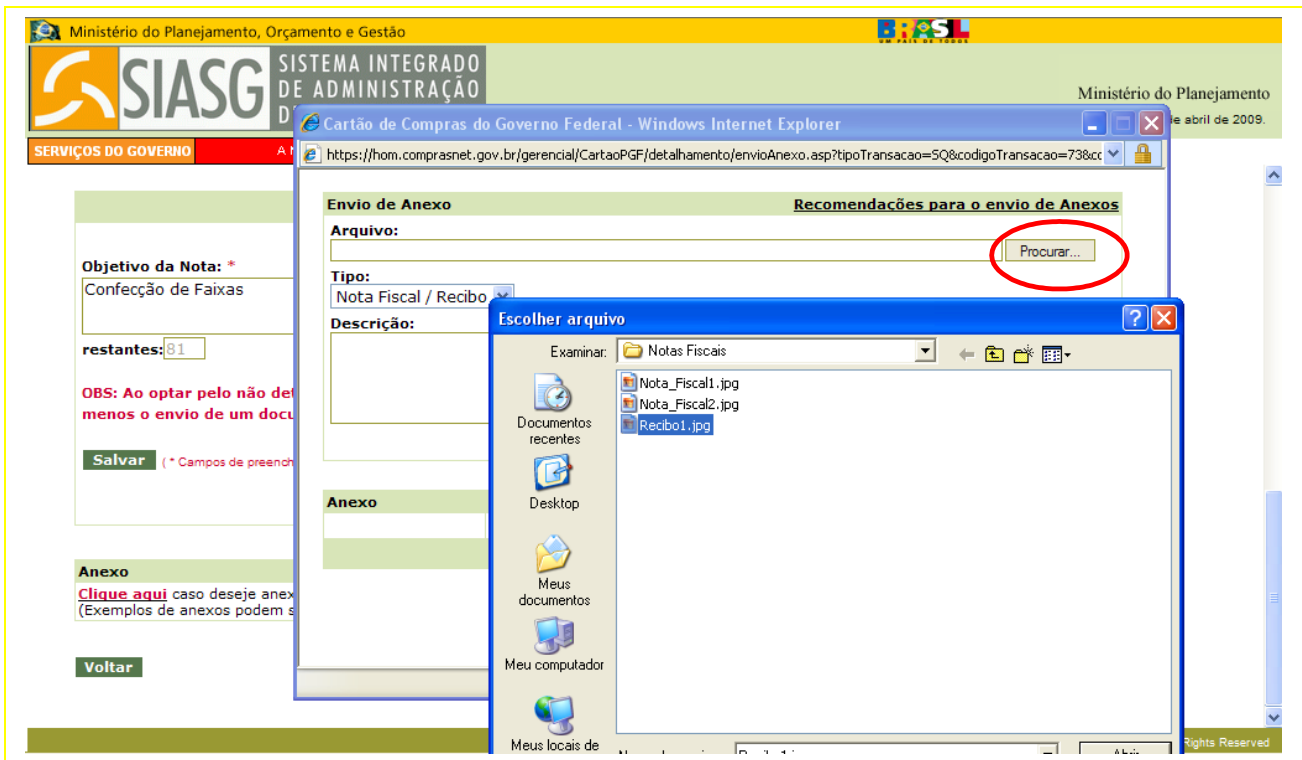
Ministério do Planejamento, Orçamento e Gestão

BRASIL
UM PAÍS DE TODOS

SIASG SISTEMA INTEGRADO DE ADMINISTRAÇÃO D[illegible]

Ministério do Planejamento

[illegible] de abril de 2009.

SERVIÇOS DO GOVERNO

A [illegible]

Cartão de Compras do Governo Federal - Windows Internet Explorer

https://hom.comprasnet.gov.br/gerencial/CartaoPGF/detalhamento/envioAnexo.asp?tipoTransacao=SQ&codigoTransacao=73&c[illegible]

Envio de Anexo

Recomendações para o envio de Anexos

Arquivo:

Procurar...

Tipo:

Nota Fiscal / Recibo

Descrição:

Anexo

Objetivo da Nota: *

Confecção de Faixas

restantes: 81

OBS: Ao optar pelo não det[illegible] menos o envio de um docu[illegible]

Salvar

( * Campos de preench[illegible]

Anexo

Clique aqui caso deseje anex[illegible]

(Exemplos de anexos podem s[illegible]

Voltar

Escolher arquivo

Examinar: Notas Fiscais

Documentos recentes

Desktop

Meus documentos

Meu computador

Meus locais de

Nota_Fiscal1.jpg

Nota_Fiscal2.jpg

Recibo1.jpg

N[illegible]

Recibo1.j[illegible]

Abrir

Rights Reserved